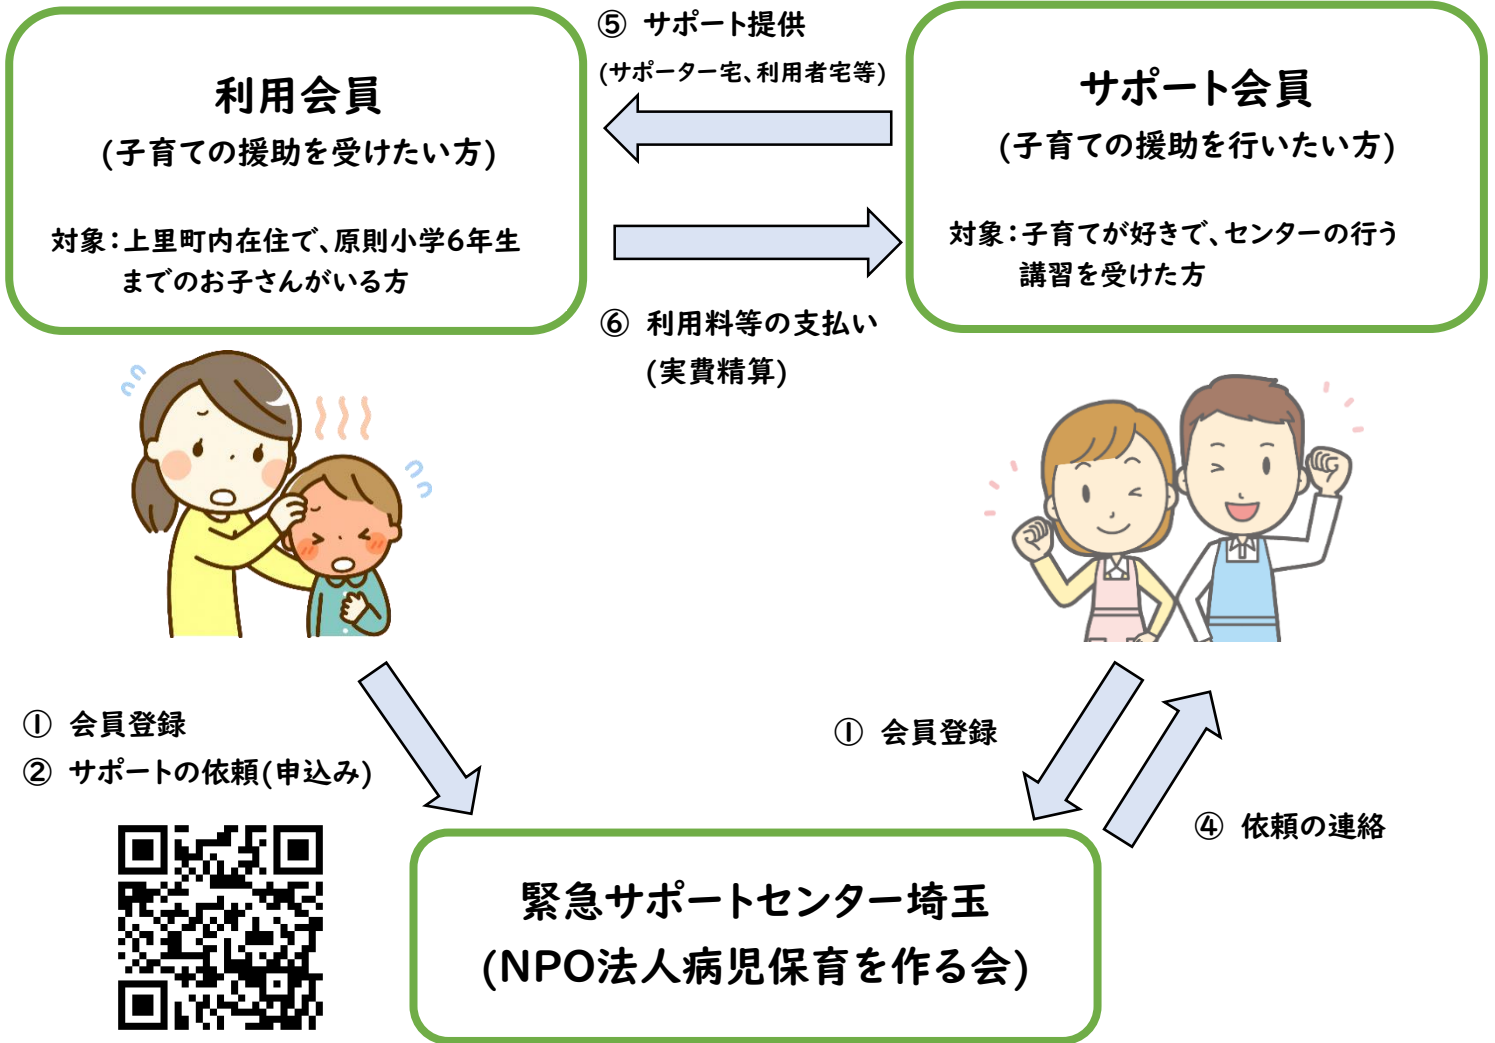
利用会員
(子育ての援助を受けたい方)

対象:上里町内在住で、原則小学6年生までのお子さんがいる方

⑤ サポート提供
(サポーター宅、利用者宅等)

⑥ 利用料等の支払い
(実費精算)

サポート会員
(子育ての援助を行いたい方)

対象:子育てが好きで、センターの行う講習を受けた方

① 会員登録
② サポートの依頼(申込み)

① 会員登録

④ 依頼の連絡

緊急サポートセンター埼玉
(NPO法人病児保育を作る会)